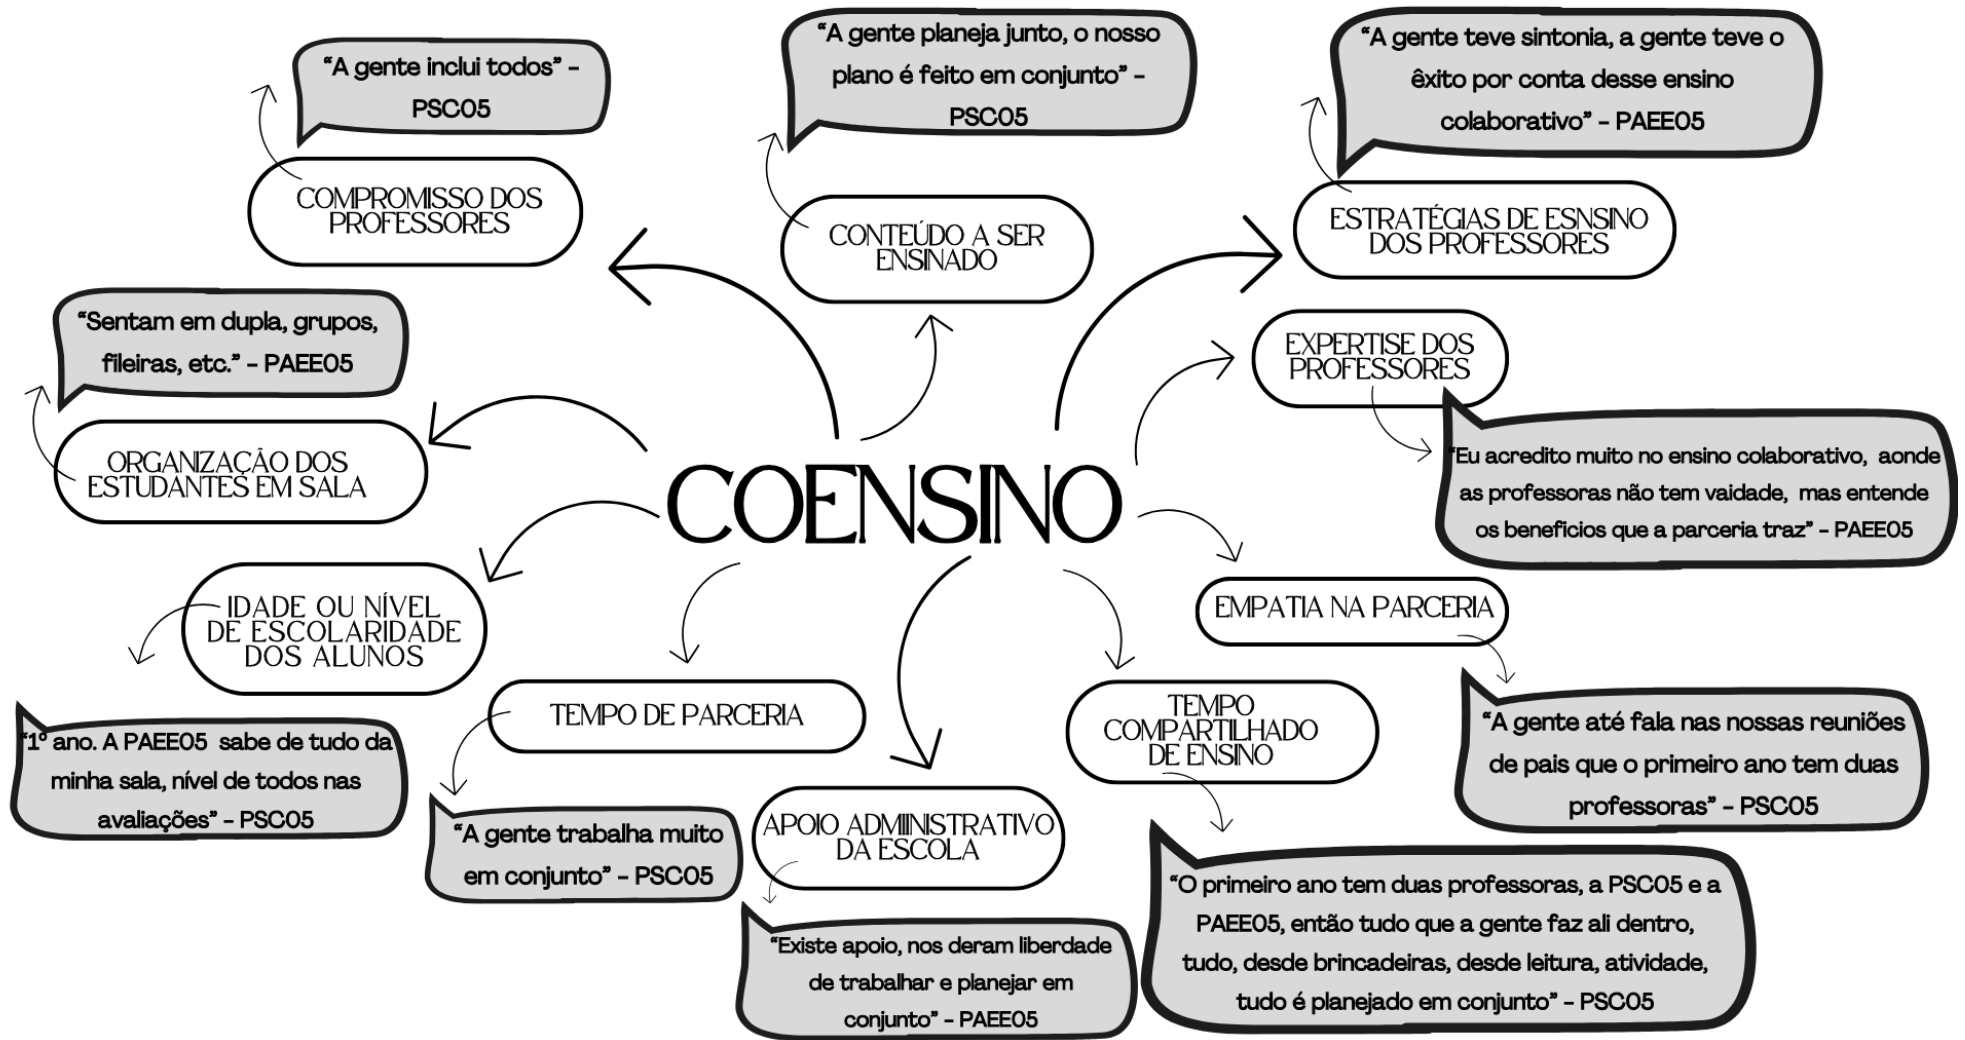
"A gente inclui todos" - PSC05

COMPROMISSO DOS PROFESSORES

"A gente planeja junto, o nosso plano é feito em conjunto" - PSC05

CONTEÚDO A SER ENSINADO

"A gente teve sintonia, a gente teve o êxito por conta desse ensino colaborativo" - PAEE05

ESTRATÉGIAS DE ESNSINO DOS PROFESSORES

"Sentam em dupla, grupos, fileiras, etc." - PAEE05

ORGANIZAÇÃO DOS ESTUDANTES EM SALA

EXPERTISE DOS PROFESSORES

"Eu acredito muito no ensino colaborativo, aonde as professoras não tem vaidade, mas entende os benefícios que a parceria traz" - PAEE05

COENSINO

IDADE OU NÍVEL DE ESCOLARIDADE DOS ALUNOS

EMPATIA NA PARCERIA

"1° ano. A PAEE05 sabe de tudo da minha sala, nível de todos nas avaliações" - PSC05

TEMPO DE PARCERIA

TEMPO COMPARTILHADO DE ENSINO

"A gente até fala nas nossas reuniões de pais que o primeiro ano tem duas professoras" - PSC05

"A gente trabalha muito em conjunto" - PSC05

APOIO ADMIINISTRATIVO DA ESCOLA

"Existe apoio, nos deram liberdade de trabalhar e planejar em conjunto" - PAEE05

"O primeiro ano tem duas professoras, a PSC05 e a PAEE05, então tudo que a gente faz ali dentro, tudo, desde brincadeiras, desde leitura, atividade, tudo é planejado em conjunto" - PSC05